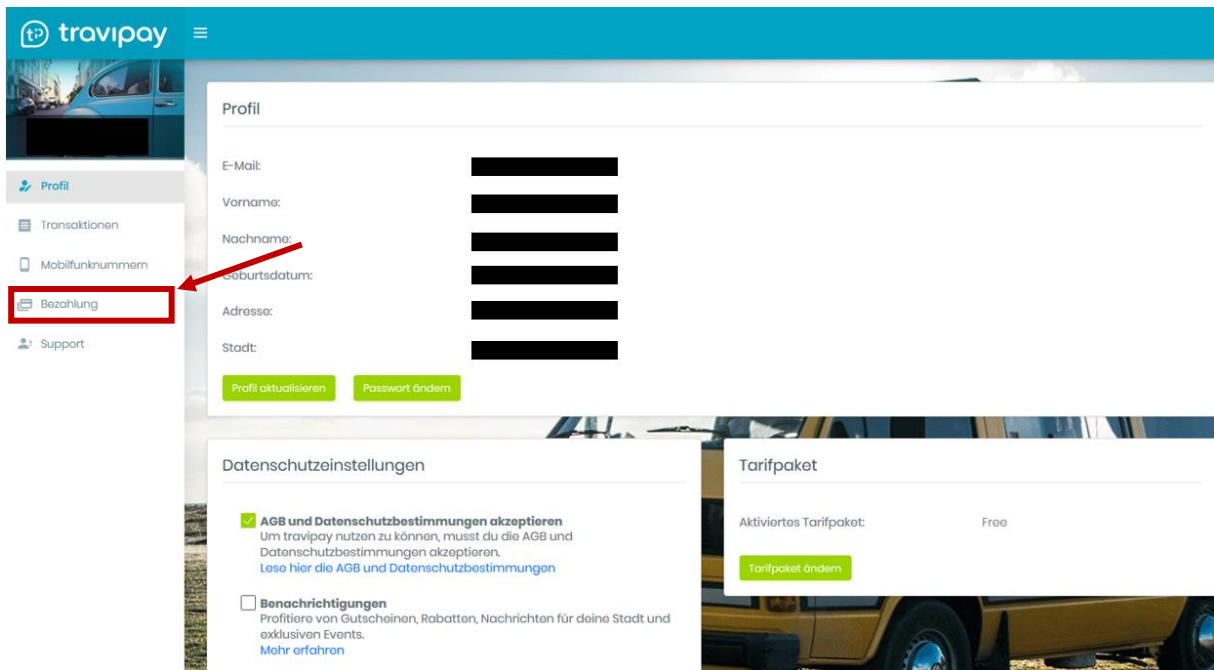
travipay

Profil
Transaktionen
Mobilfunknummern
Bezahlung
Support

Profil

E-Mail:
Vorname:
Nachname:
Geburtsdatum:
Adresse:
Stadt:

Profil aktualisieren
Passwort ändern

Datenschutzeinstellungen

AGB und Datenschutzbestimmungen akzeptieren
Um travipay nutzen zu können, musst du die AGB und Datenschutzbestimmungen akzeptieren.
Lese hier die AGB und Datenschutzbestimmungen

Benachrichtigungen
Profitiere von Gutscheinen, Rabatten, Nachrichten für deine Stadt und exklusiven Events.
Mehr erfahren

Tarifpaket

Aktiviertes Tarifpaket: Free

Tarifpaket ändern